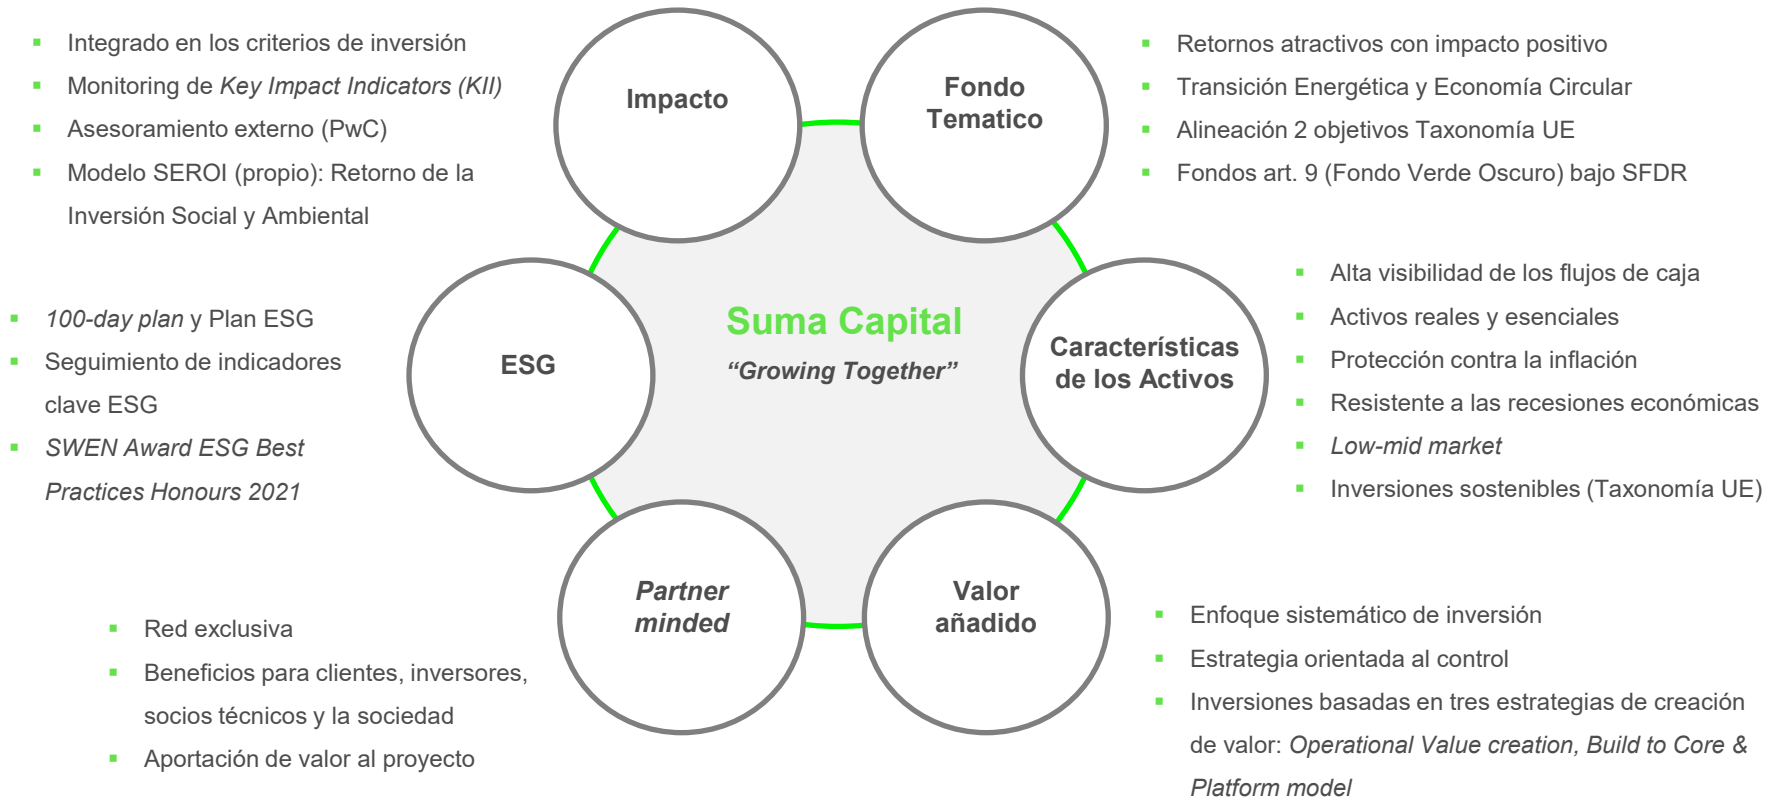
Integrado en los criterios de inversión
Monitoring de Key Impact Indicators (KII)
Asesoramiento externo (PwC)
Modelo SEROI (propio): Retorno de la Inversión Social y Ambiental

Impacto

Fondo Tematico

Retornos atractivos con impacto positivo
Transición Energética y Economía Circular
Alineación 2 objetivos Taxonomía UE
Fondos art. 9 (Fondo Verde Oscuro) bajo SFDR

100-day plan y Plan ESG
Seguimiento de indicadores clave ESG
SWEN Award ESG Best Practices Honours 2021

ESG

Suma Capital
"Growing Together"

Características de los Activos

Alta visibilidad de los flujos de caja
Activos reales y esenciales
Protección contra la inflación
Resistente a las recesiones económicas
Low-mid market
Inversiones sostenibles (Taxonomía UE)

Partner minded

Valor añadido

Red exclusiva
Beneficios para clientes, inversores, socios técnicos y la sociedad
Aportación de valor al proyecto

Enfoque sistemático de inversión
Estrategia orientada al control
Inversiones basadas en tres estrategias de creación de valor: Operational Value creation, Build to Core & Platform model